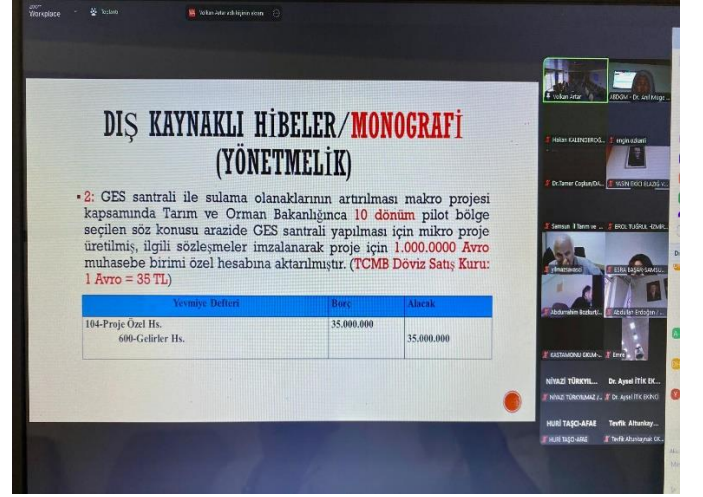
Workplace

DIŞ KAYNAKLI HİBELER/MONOGRAFİ (YÖNETMELİK)

• 2: GES santrali ile sulama olanaklarının artırılması makro projesi kapsamında Tarım ve Orman Bakanlığınca 10 dönüm pilot bölge seçilen söz konusu arazide GES santrali yapılması için mikro proje üretilmiş, ilgili sözleşmeler imzalanarak proje için 1.000.0000 Avro muhasebe birimi özel hesabına aktarılmıştır. (TCMB Döviz Satış Kuru: 1 Avro = 35 TL)

| Yevmiye Defteri | Borç | Alacak |
|---|---|---|
| 104-Proje Özel Hs. 600-Gelirler Hs. | 35.000.000 | 35.000.000 |

Volkan Artar
Hakan KALENDEROĞ...
Dr.Tamer Coşkun
Samsun Tarım ve ...
EROL TUĞRUL
Abdurrahim Bozkurt
Abdullah Erdoğan
KASTAMONU
Emre
NİYAZİ TÜRKYIL...
Dr. Aysel İTİK EK...
HURİ TAŞCI-AFAE
Tevfik Altunkay...